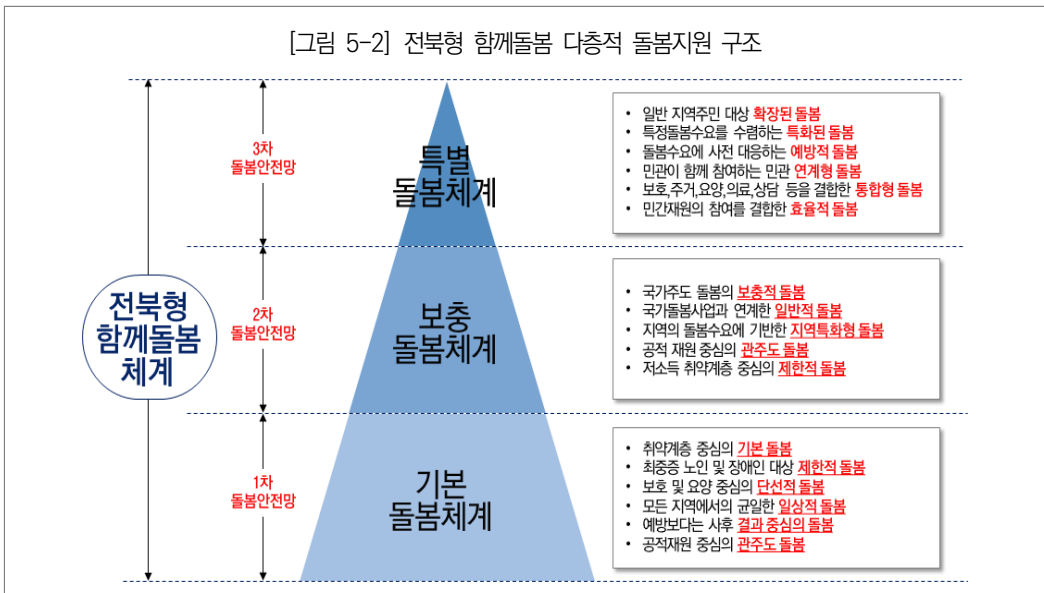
[그림 5-2] 전북형 함께돌봄 다층적 돌봄지원 구조

전북형 함께돌봄 체계

3차 돌봄안전망

특별 돌봄체계

- 일반 지역주민 대상 확장된 돌봄
- 특정돌봄수요를 수렴하는 특화된 돌봄
- 돌봄수요에 사전 대응하는 예방적 돌봄
- 민관이 함께 참여하는 민관 연계형 돌봄
- 보호,주거,요양,의료,상담 등을 결합한 통합형 돌봄
- 민간재원의 참여를 결합한 효율적 돌봄

2차 돌봄안전망

보충 돌봄체계

- 국가주도 돌봄의 보충적 돌봄
- 국가돌봄사업과 연계한 일반적 돌봄
- 지역의 돌봄수요에 기반한 지역특화형 돌봄
- 공적 재원 중심의 관주도 돌봄
- 저소득 취약계층 중심의 제한적 돌봄

1차 돌봄안전망

기본 돌봄체계

- 취약계층 중심의 기본 돌봄
- 최중증 노인 및 장애인 대상 제한적 돌봄
- 보호 및 요양 중심의 단선적 돌봄
- 모든 지역에서의 균일한 일상적 돌봄
- 예방보다는 사후 결과 중심의 돌봄
- 공적재원 중심의 관주도 돌봄